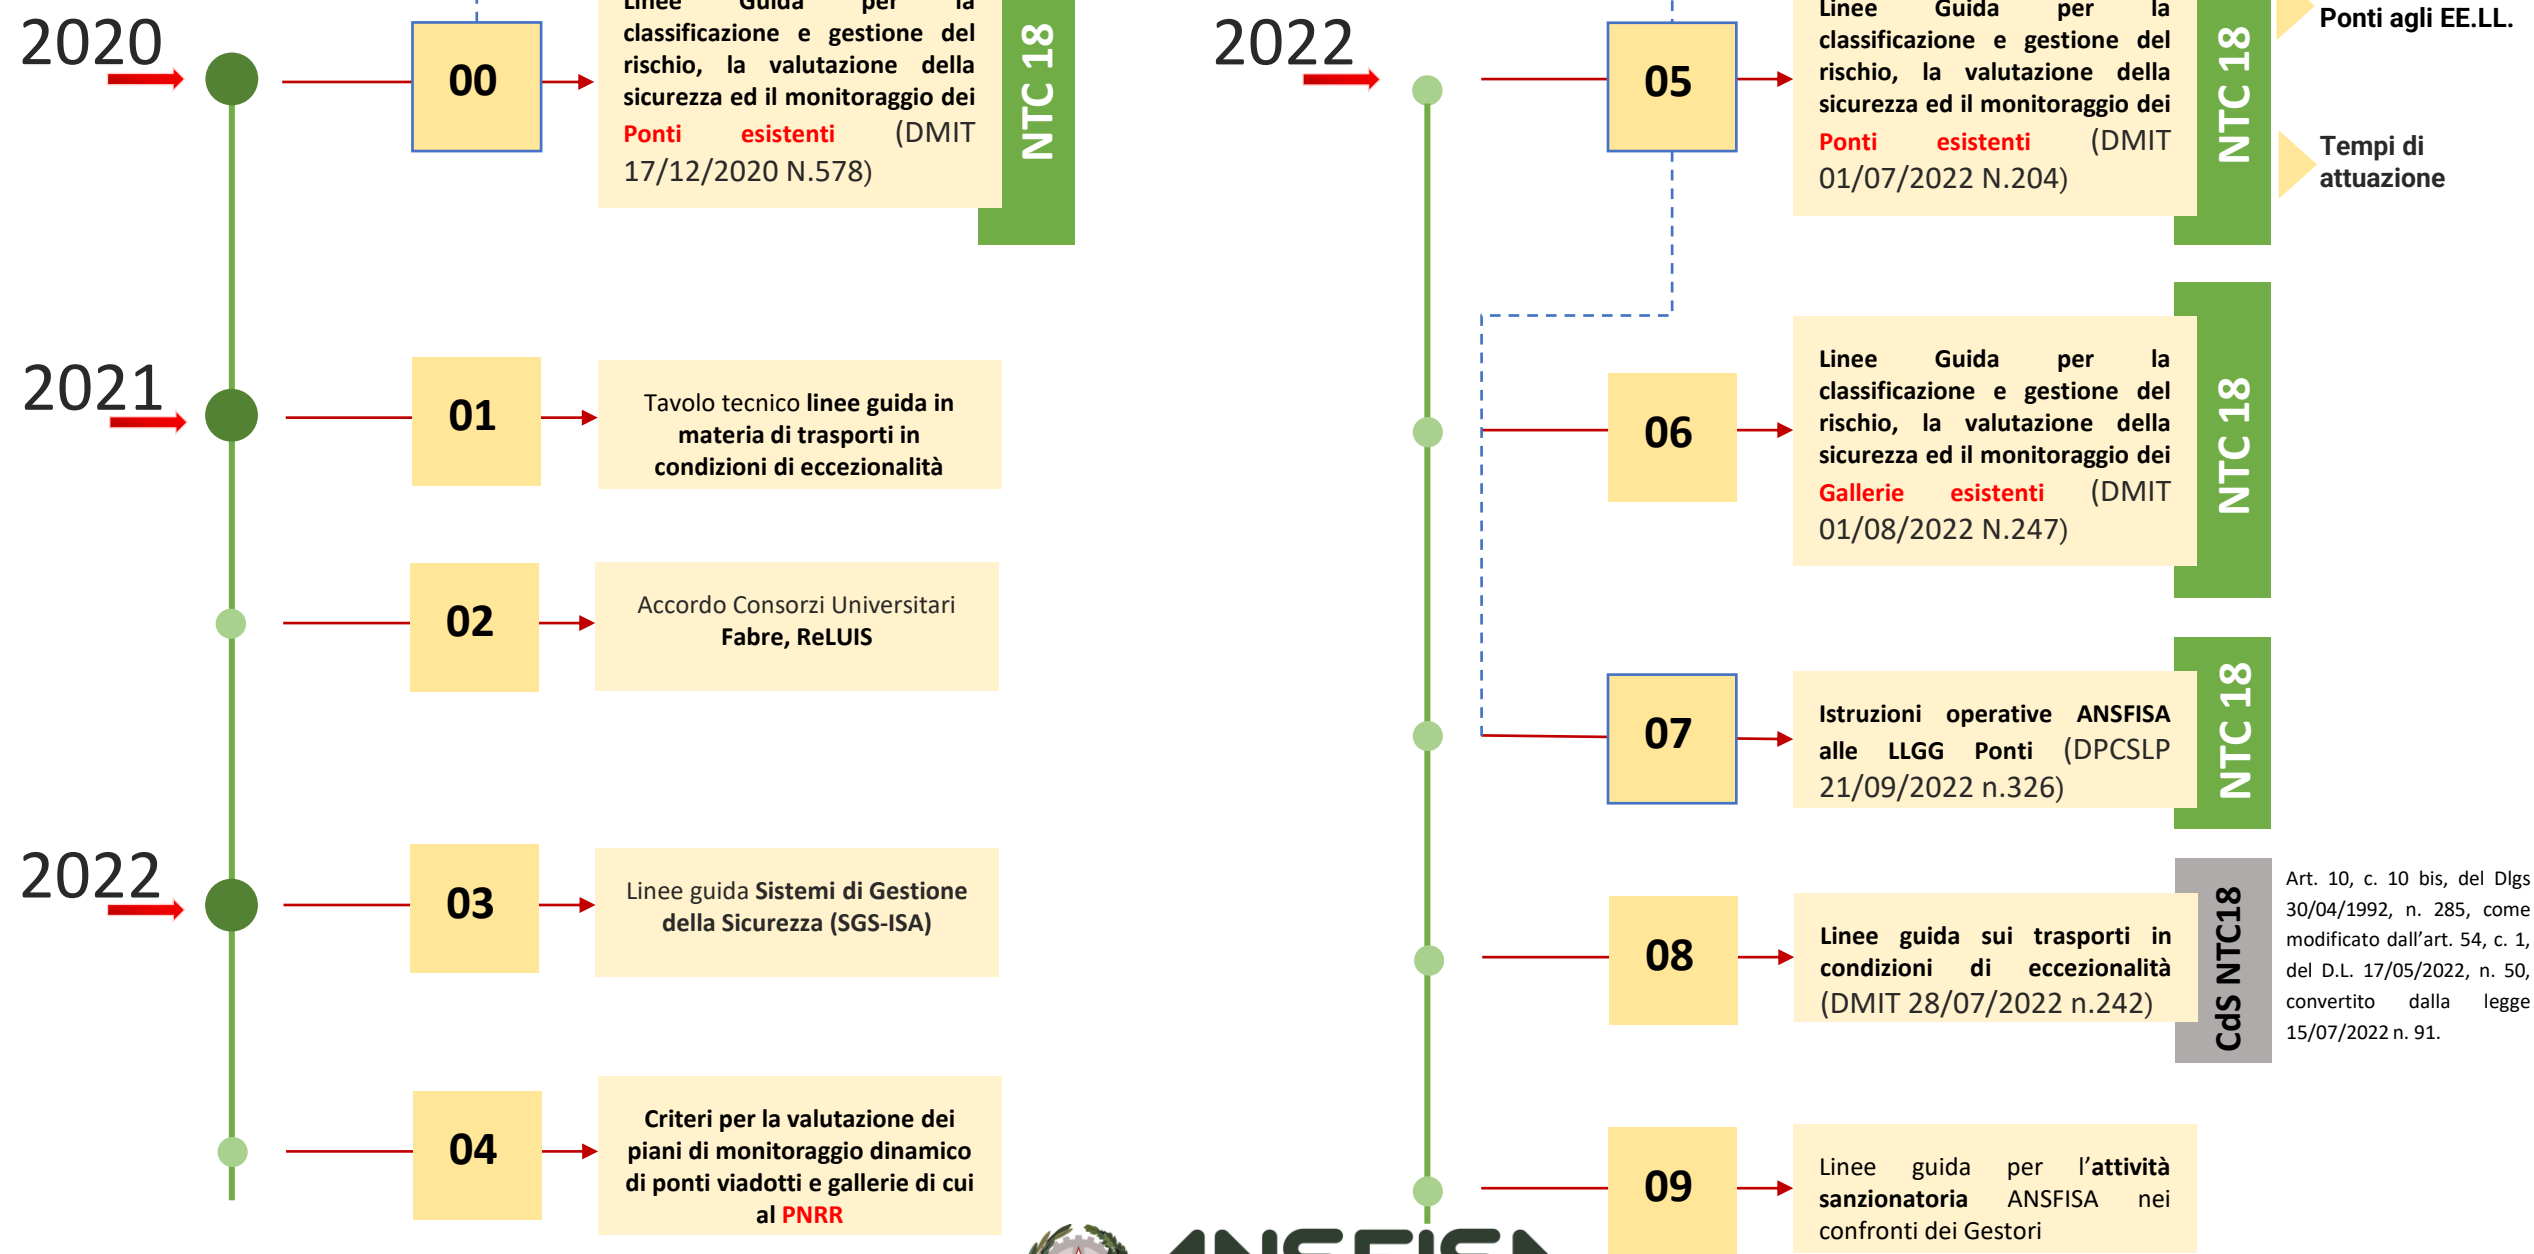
2020

00

Linee Guida per la classificazione e gestione del rischio, la valutazione della sicurezza ed il monitoraggio dei Ponti esistenti (DMIT 17/12/2020 N.578)

NTC 18

2021

01

Tavolo tecnico linee guida in materia di trasporti in condizioni di eccezionalità

02

Accordo Consorzi Universitari Fabre, ReLUIS

2022

03

Linee guida Sistemi di Gestione della Sicurezza (SGS-ISA)

04

Criteri per la valutazione dei piani di monitoraggio dinamico di ponti viadotti e gallerie di cui al PNRR

2022

05

Linee Guida per la classificazione e gestione del rischio, la valutazione della sicurezza ed il monitoraggio dei Ponti esistenti (DMIT 01/07/2022 N.204)

NTC 18

Ponti agli EE.LL.

Tempi di attuazione

06

Linee Guida per la classificazione e gestione del rischio, la valutazione della sicurezza ed il monitoraggio dei Gallerie esistenti (DMIT 01/08/2022 N.247)

NTC 18

07

Istruzioni operative ANSFISA alle LLGG Ponti (DPCSLP 21/09/2022 n.326)

NTC 18

08

Linee guida sui trasporti in condizioni di eccezionalità (DMIT 28/07/2022 n.242)

CdS NTC18

Art. 10, c. 10 bis, del Dlgs 30/04/1992, n. 285, come modificato dall'art. 54, c. 1, del D.L. 17/05/2022, n. 50, convertito dalla legge 15/07/2022 n. 91.

09

Linee guida per l'attività sanzionatoria ANSFISA nei confronti dei Gestori

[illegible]